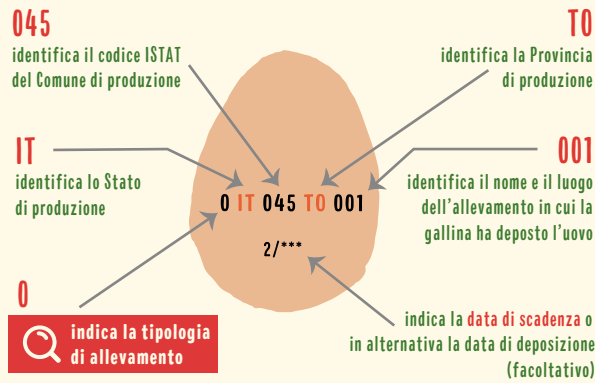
045
identifica il codice ISTAT del Comune di produzione

TO
identifica la Provincia di produzione

IT
identifica lo Stato di produzione

0 IT 045 TO 001

001
identifica il nome e il luogo dell'allevamento in cui la gallina ha deposto l'uovo

2/***

0
indica la tipologia di allevamento

indica la data di scadenza o in alternativa la data di deposizione (facoltativo)